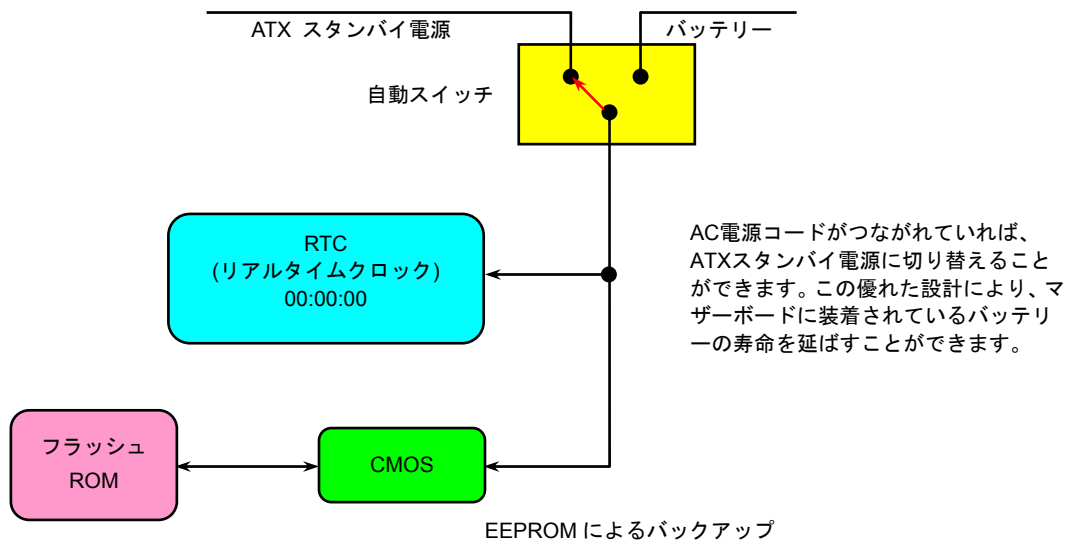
ATX スタンバイ電源

バッテリー

自動スイッチ

RTC
(リアルタイムクロック)
00:00:00

AC電源コードがつながれていれば、ATXスタンバイ電源に切り替えることができます。この優れた設計により、マザーボードに装着されているバッテリーの寿命を延ばすことができます。

フラッシュ
ROM

CMOS

EEPROM によるバックアップ